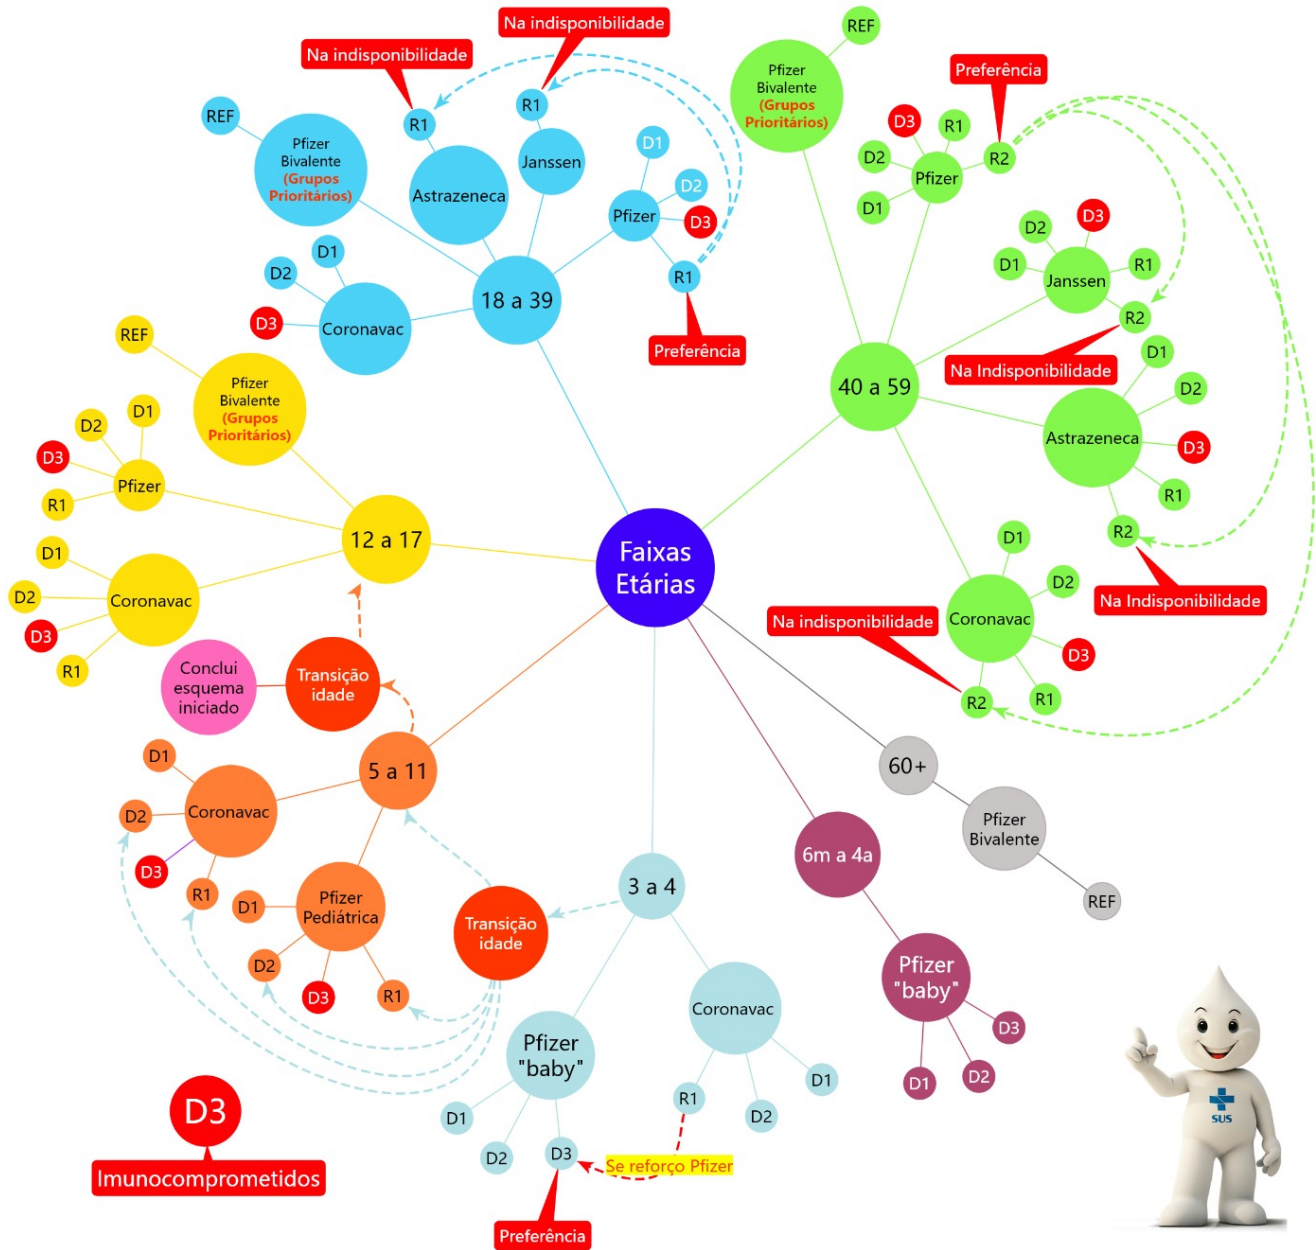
Faixas Etárias

18 a 39
Pfizer Bivalente (Grupos Prioritários)
REF
Astrazeneca
R1
Na indisponibilidade
Janssen
R1
Na indisponibilidade
Pfizer
D1
D2
D3
R1
Preferência
Coronavac
D1
D2
D3

40 a 59
Pfizer Bivalente (Grupos Prioritários)
REF
Pfizer
D3
R1
R2
Preferência
D2
D1
Janssen
D2
D3
D1
R1
R2
Na Indisponibilidade
Astrazeneca
D1
D2
D3
R1
R2
Na Indisponibilidade
Coronavac
D1
D2
D3
R1
R2
Na indisponibilidade

12 a 17
Pfizer Bivalente (Grupos Prioritários)
REF
Pfizer
D1
D2
D3
R1
Coronavac
D1
D2
D3
R1

Conclui esquema iniciado
Transição idade

5 a 11
Coronavac
D1
D2
D3
R1
Pfizer Pediátrica
D1
D2
D3
R1
Transição idade

3 a 4
Pfizer "baby"
D1
D2
D3
Preferência
Coronavac
R1
D1
D2
Se reforço Pfizer

6m a 4a
Pfizer "baby"
D1
D2
D3

60+
Pfizer Bivalente
REF

D3
Imunocomprometidos

SUS